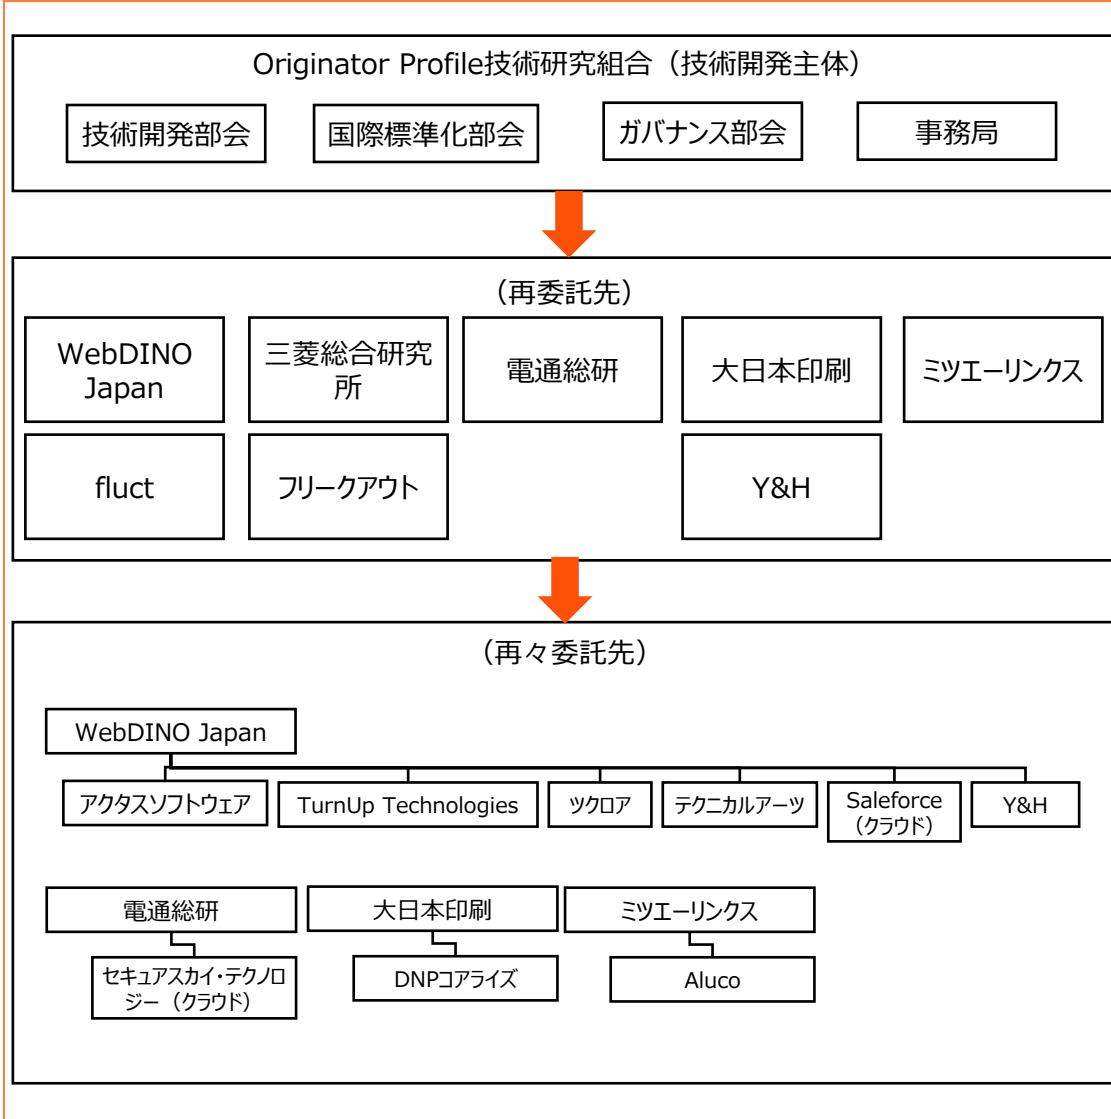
Originator Profile技術研究組合（技術開発主体）

技術開発部会

国際標準化部会

ガバナンス部会

事務局

（再委託先）

WebDINO Japan

三菱総合研究所

電通総研

大日本印刷

ミツエーリンクス

fluct

フリークアウト

Y&H

（再々委託先）

WebDINO Japan

アクタスソフトウェア

TurnUp Technologies

ツクロア

テクニカルアーツ

Saleforce（クラウド）

Y&H

電通総研

セキュアスカイ・テクノロジー（クラウド）

大日本印刷

DNPコアライズ

ミツエーリンクス

Aluco